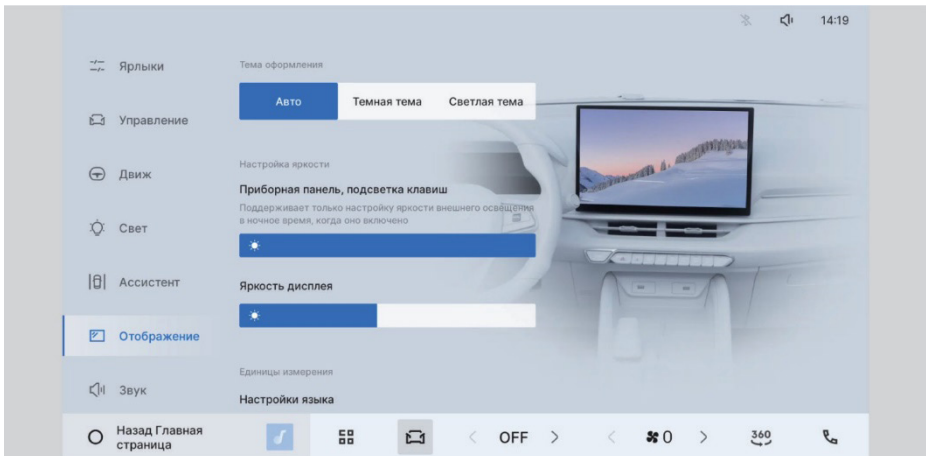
14:19

Ярлыки

Управление

Движ

Свет

Ассистент

Отображение

Звук

Тема оформления

Авто | Темная тема | Светлая тема

Настройка яркости

Приборная панель, подсветка клавиш

Поддерживает только настройку яркости внешнего освещения в ночное время, когда оно включено

Яркость дисплея

Единицы измерения

Настройки языка

Назад Главная страница

OFF

0

360